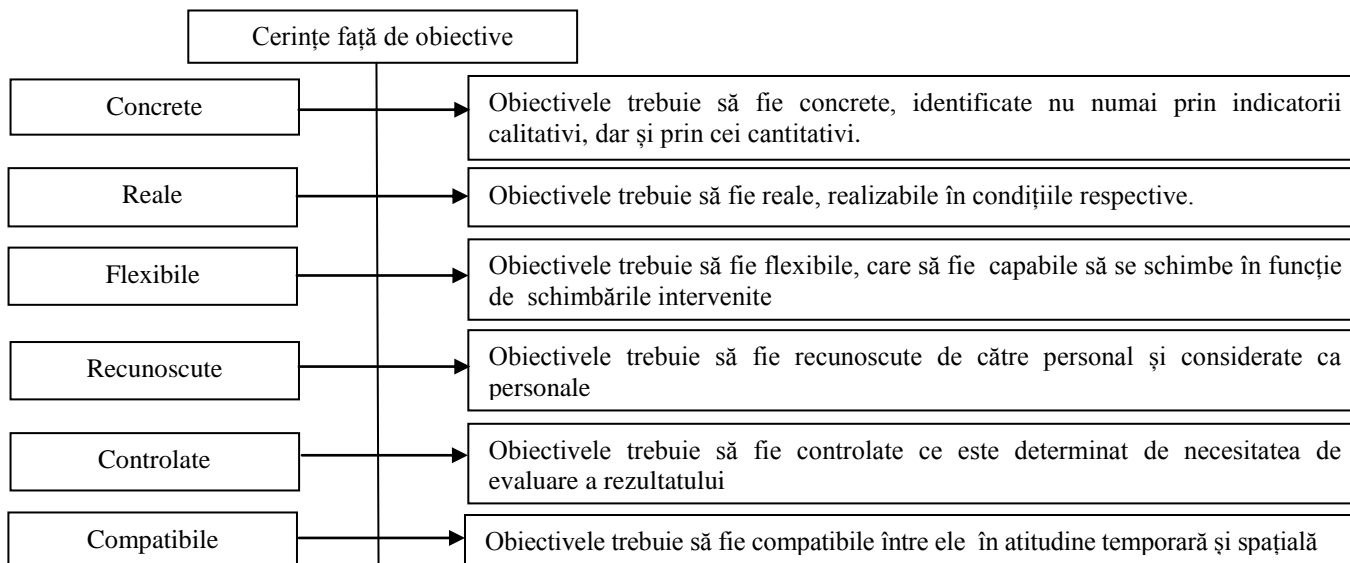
Cerințe față de obiective

Concrete

Obiectivele trebuie să fie concrete, identificate nu numai prin indicatorii calitativi, dar și prin cei cantitativi.

Reale

Obiectivele trebuie să fie reale, realizabile în condițiile respective.

Flexibile

Obiectivele trebuie să fie flexibile, care să fie capabile să se schimbe în funcție de schimbările intervenite

Recunoscute

Obiectivele trebuie să fie recunoscute de către personal și considerate ca personale

Controlate

Obiectivele trebuie să fie controlate ce este determinat de necesitatea de evaluare a rezultatului

Compatibile

Obiectivele trebuie să fie compatibile între ele în atitudine temporară și spațială